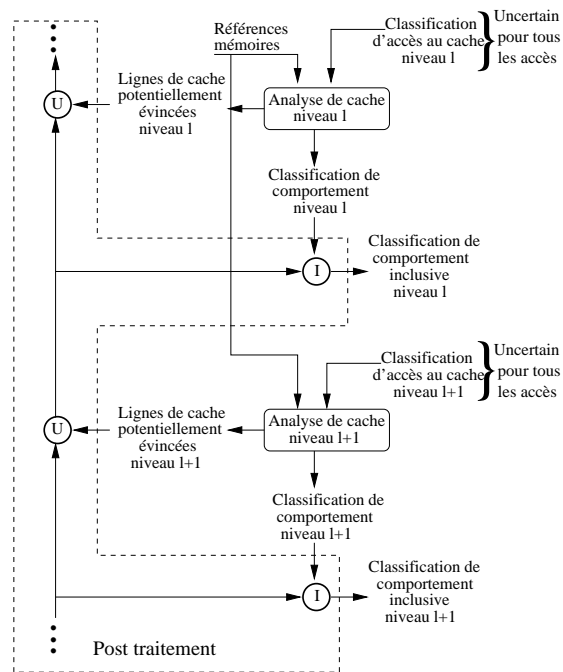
Références mémoires

Classification d'accès au cache niveau l

Uncertain pour tous les accès

Lignes de cache potentiellement évincées niveau l

U

Analyse de cache niveau l

Classification de comportement niveau l

I

Classification de comportement inclusive niveau l

Classification d'accès au cache niveau l+1

Uncertain pour tous les accès

Lignes de cache potentiellement évincées niveau l+1

U

Analyse de cache niveau l+1

Classification de comportement niveau l+1

I

Classification de comportement inclusive niveau l+1

Post traitement